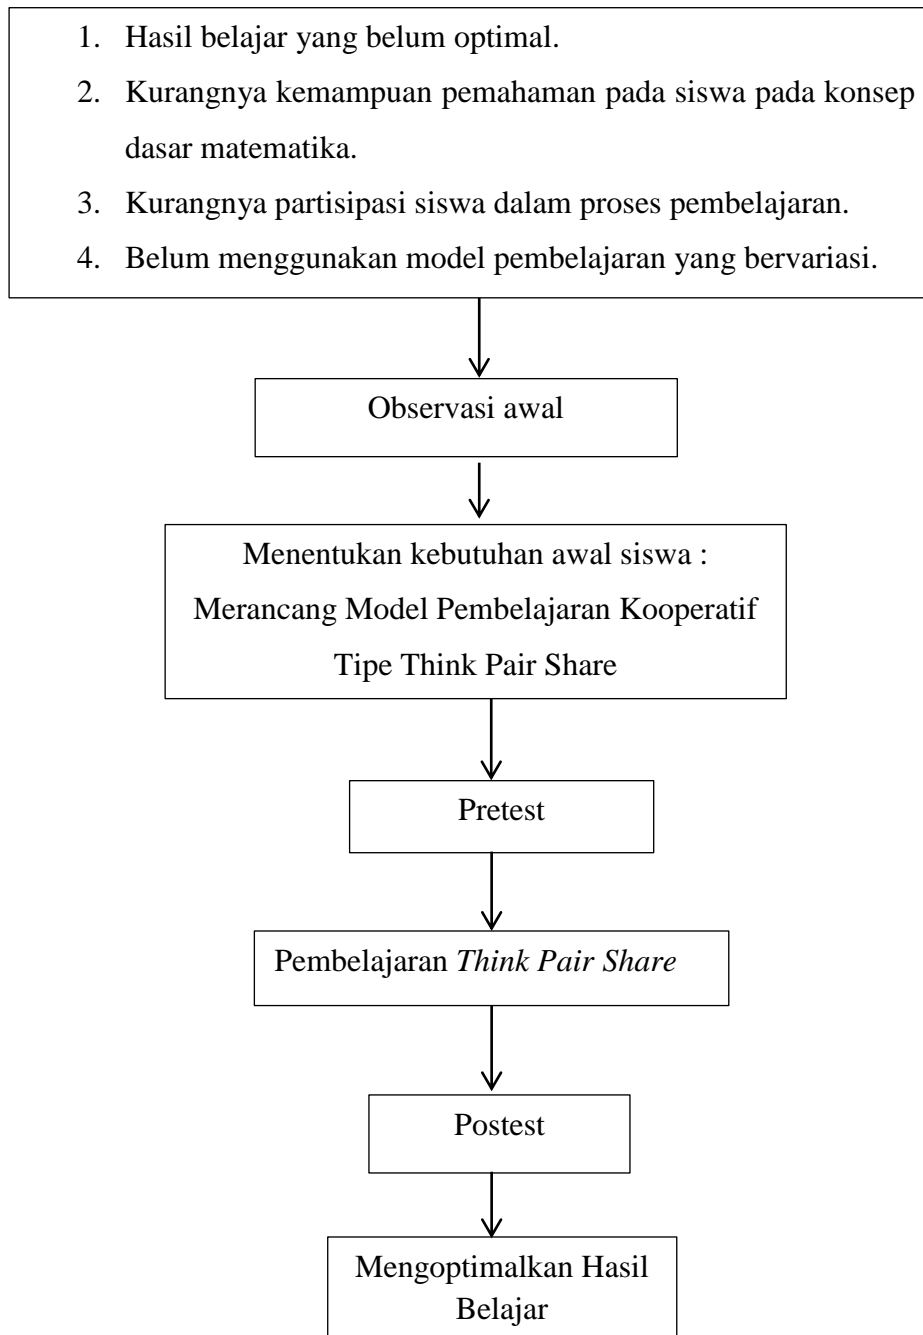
1. Hasil belajar yang belum optimal.
2. Kurangnya kemampuan pemahaman pada siswa pada konsep dasar matematika.
3. Kurangnya partisipasi siswa dalam proses pembelajaran.
4. Belum menggunakan model pembelajaran yang bervariasi.

Observasi awal

Menentukan kebutuhan awal siswa : Merancang Model Pembelajaran Kooperatif Tipe Think Pair Share

Pretest

Pembelajaran *Think Pair Share*

Postest

Mengoptimalkan Hasil Belajar